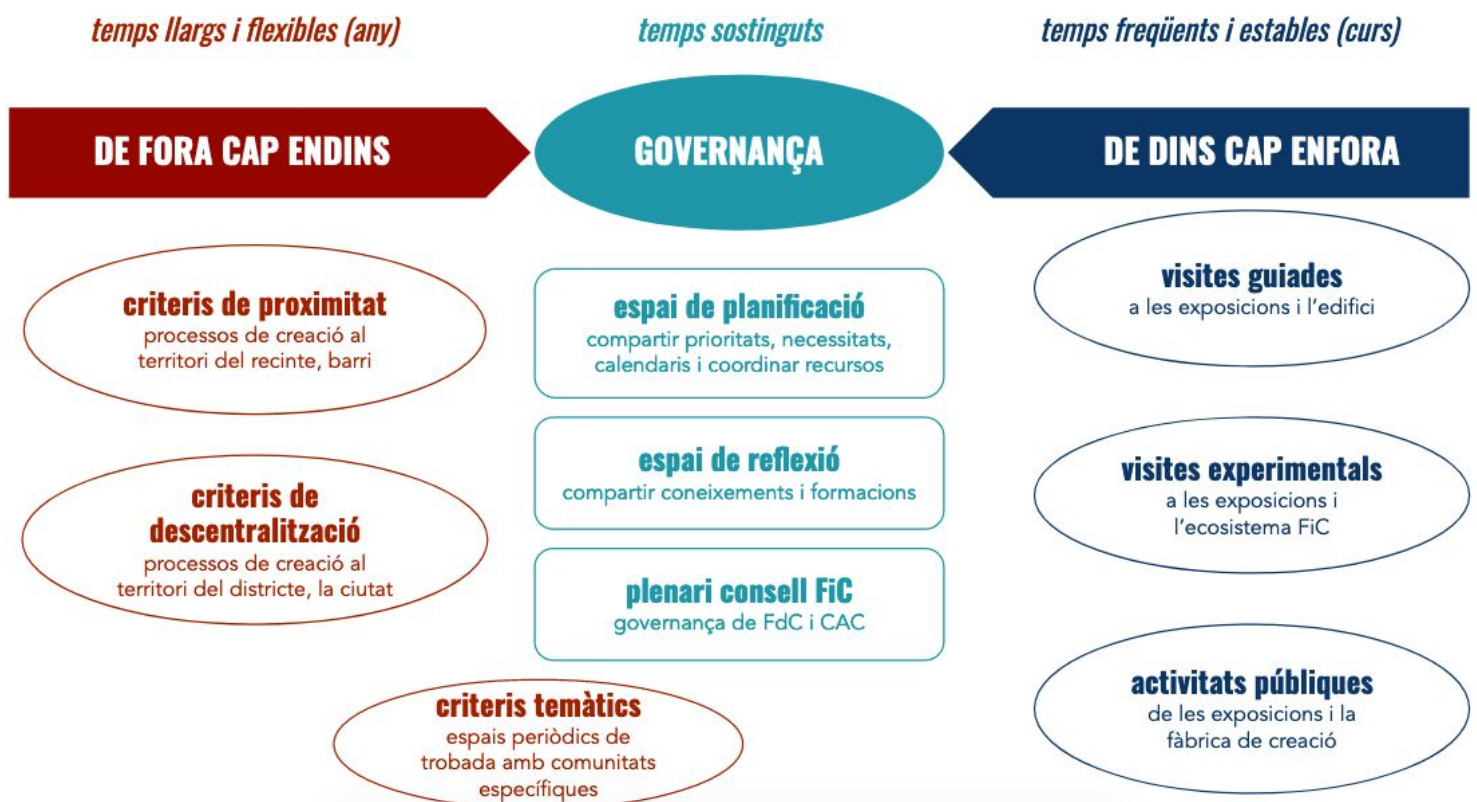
temps llargs i flexibles (any)

temps sostinguts

temps freqüents i estables (curs)

DE FORA CAP ENDINS

GOVERNANÇA

DE DINS CAP ENFORA

criteris de proximitat
processos de creació al territori del recinte, barri

criteris de descentralització
processos de creació al territori del districte, la ciutat

criteris temàtics
espais periòdics de trobada amb comunitats específiques

espai de planificació
compartir prioritats, necessitats, calendaris i coordinar recursos

espai de reflexió
compartir coneixements i formacions

plenari consell FiC
governança de FdC i CAC

visites guiades
a les exposicions i l'edifici

visites experimentals
a les exposicions i l'ecosistema FiC

activitats públiques
de les exposicions i la fàbrica de creació